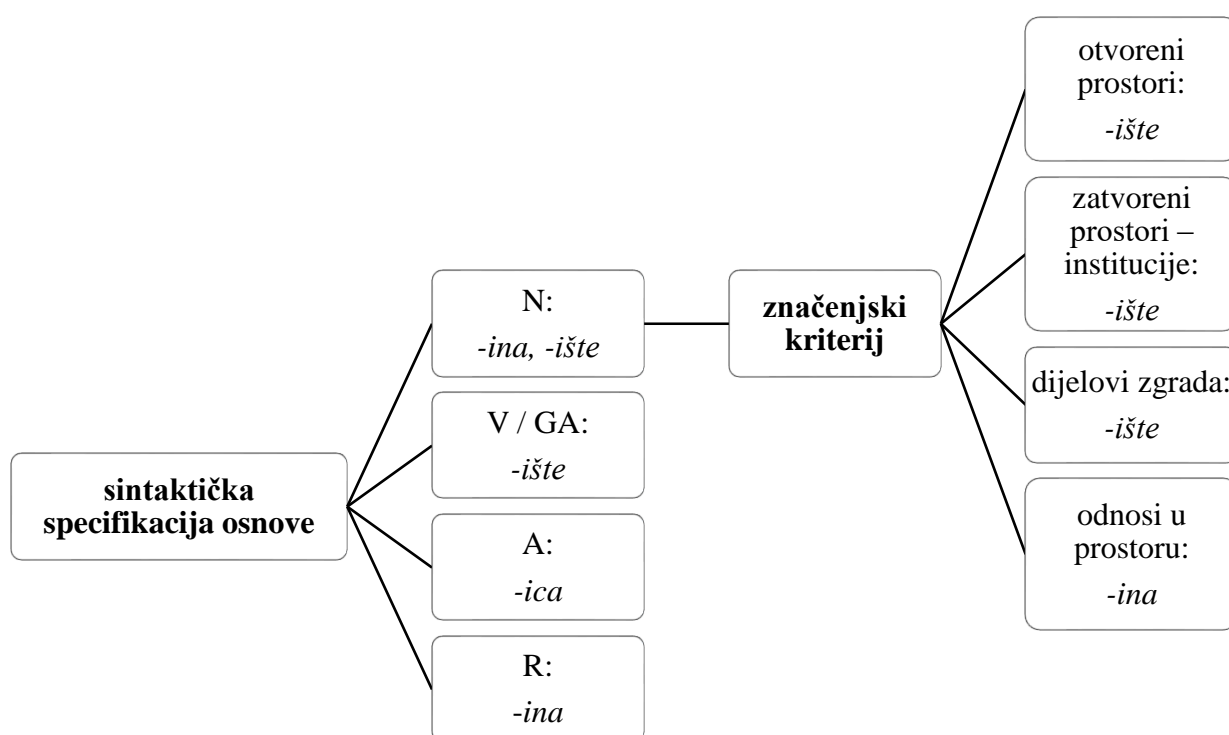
sintaktička specifikacija osnove

N:
-ina, -ište

V / GA:
-ište

A:
-ica

R:
-ina

značenjski kriterij

otvoreni prostori:
-ište

zatvoreni prostori – institucije:
-ište

dijelovi zgrada:
-ište

odnosi u prostoru:
-ina